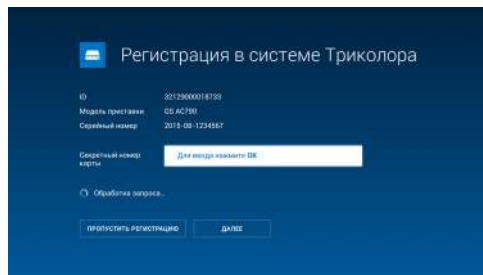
Регистрация в системе Триколора

ID 321290000018733
Модель приставки GS AC790
Серийный номер 2015-08-1234567

Секретный номер карты
Для ввода нажмите OK

Обработка запроса...

ПРОПУСТИТЬ РЕГИСТРАЦИЮ
ДАЛЕЕ